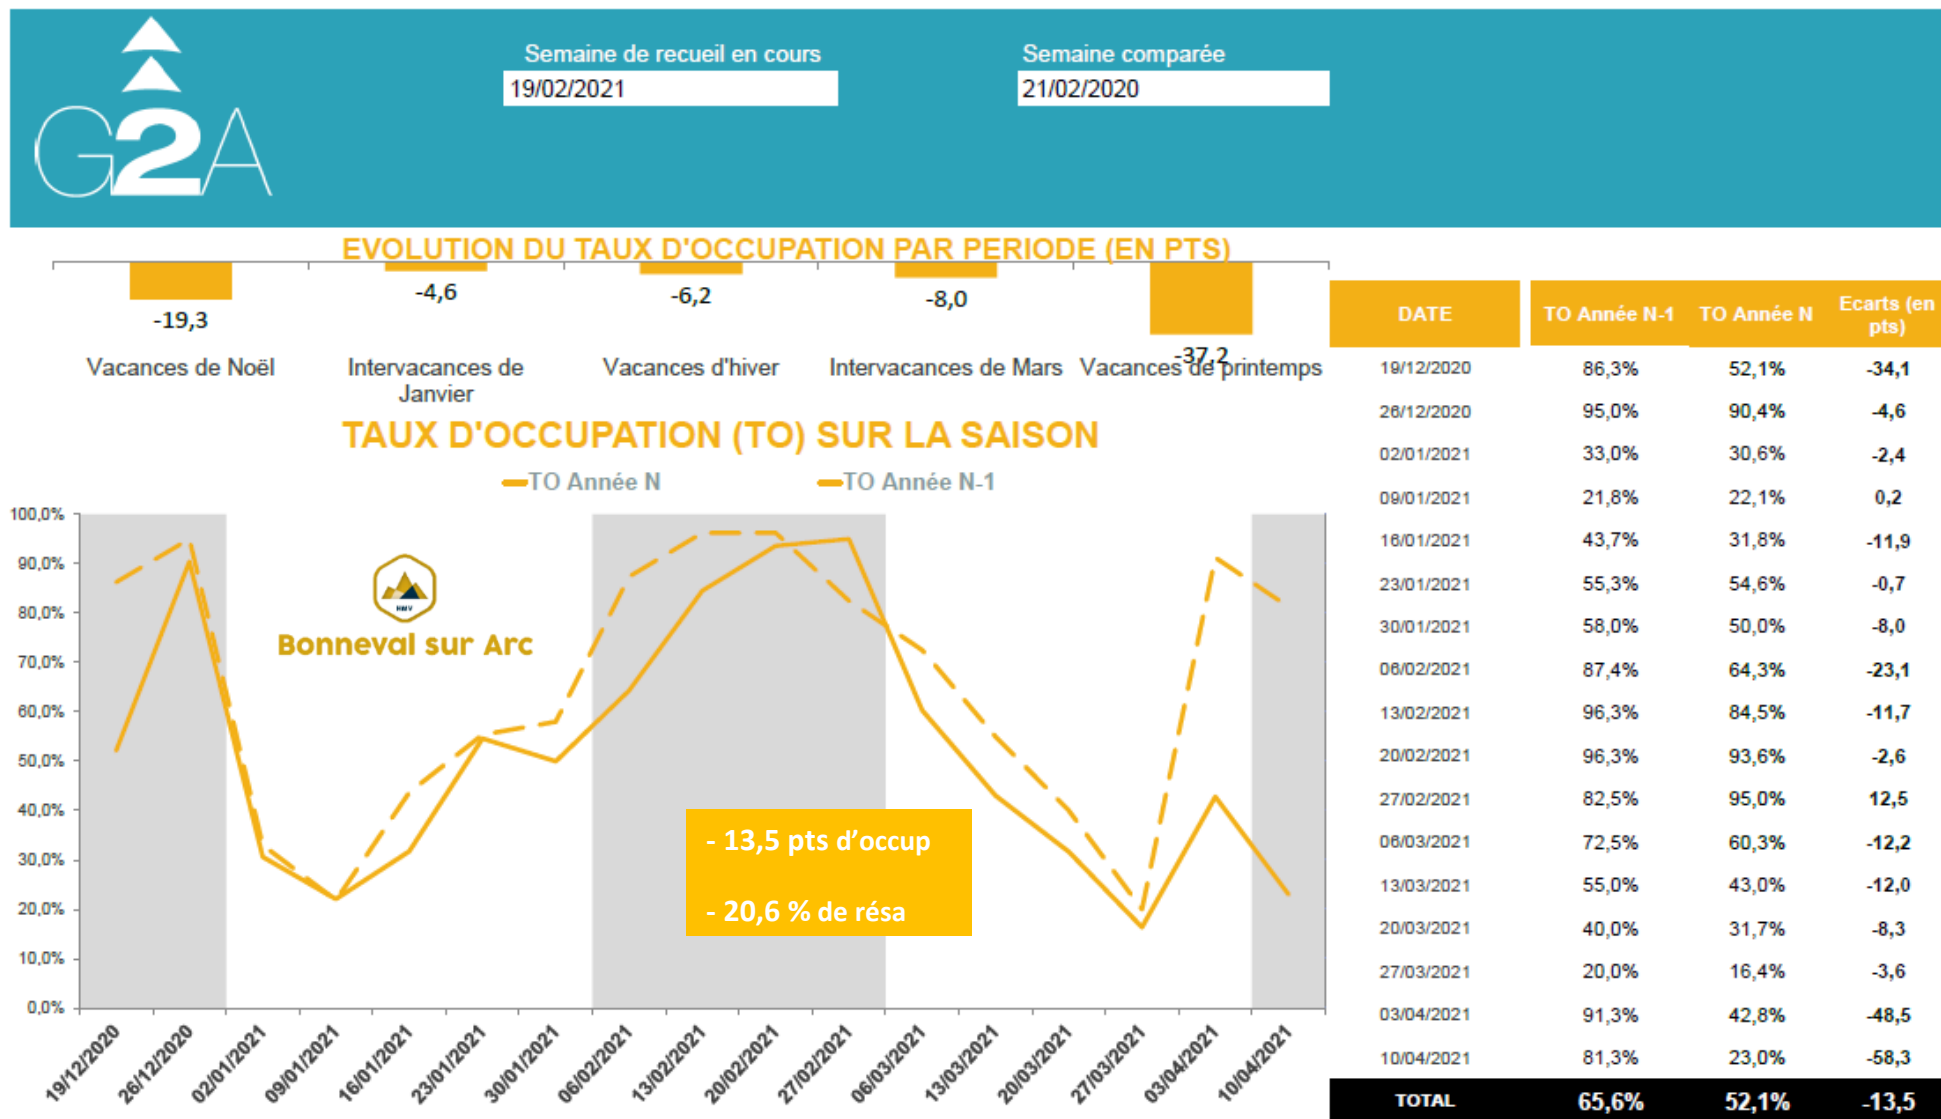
G2A

Semaine de recueil en cours
19/02/2021

Semaine comparée
21/02/2020

EVOLUTION DU TAUX D'OCCUPATION PAR PERIODE (EN PTS)

-19,3
Vacances de Noël

-4,6
Intervacances de Janvier

-6,2
Vacances d'hiver

-8,0
Intervacances de Mars

-37,2
Vacances de printemps

TAUX D'OCCUPATION (TO) SUR LA SAISON

TO Année N
TO Année N-1

100,0%
90,0%
80,0%
70,0%
60,0%
50,0%
40,0%
30,0%
20,0%
10,0%
0,0%

BMV
Bonneval sur Arc

- 13,5 pts d'occup
- 20,6 % de résa

19/12/2020
26/12/2020
02/01/2021
09/01/2021
16/01/2021
23/01/2021
30/01/2021
06/02/2021
13/02/2021
20/02/2021
27/02/2021
06/03/2021
13/03/2021
20/03/2021
27/03/2021
03/04/2021
10/04/2021

| DATE | TO Année N-1 | TO Année N | Ecarts (en pts) |
|---|---|---|---|
| 19/12/2020 | 86,3% | 52,1% | -34,1 |
| 26/12/2020 | 95,0% | 90,4% | -4,6 |
| 02/01/2021 | 33,0% | 30,6% | -2,4 |
| 09/01/2021 | 21,8% | 22,1% | 0,2 |
| 16/01/2021 | 43,7% | 31,8% | -11,9 |
| 23/01/2021 | 55,3% | 54,6% | -0,7 |
| 30/01/2021 | 58,0% | 50,0% | -8,0 |
| 06/02/2021 | 87,4% | 64,3% | -23,1 |
| 13/02/2021 | 96,3% | 84,5% | -11,7 |
| 20/02/2021 | 96,3% | 93,6% | -2,6 |
| 27/02/2021 | 82,5% | 95,0% | 12,5 |
| 06/03/2021 | 72,5% | 60,3% | -12,2 |
| 13/03/2021 | 55,0% | 43,0% | -12,0 |
| 20/03/2021 | 40,0% | 31,7% | -8,3 |
| 27/03/2021 | 20,0% | 16,4% | -3,6 |
| 03/04/2021 | 91,3% | 42,8% | -48,5 |
| 10/04/2021 | 81,3% | 23,0% | -58,3 |
| TOTAL | 65,6% | 52,1% | -13,5 |